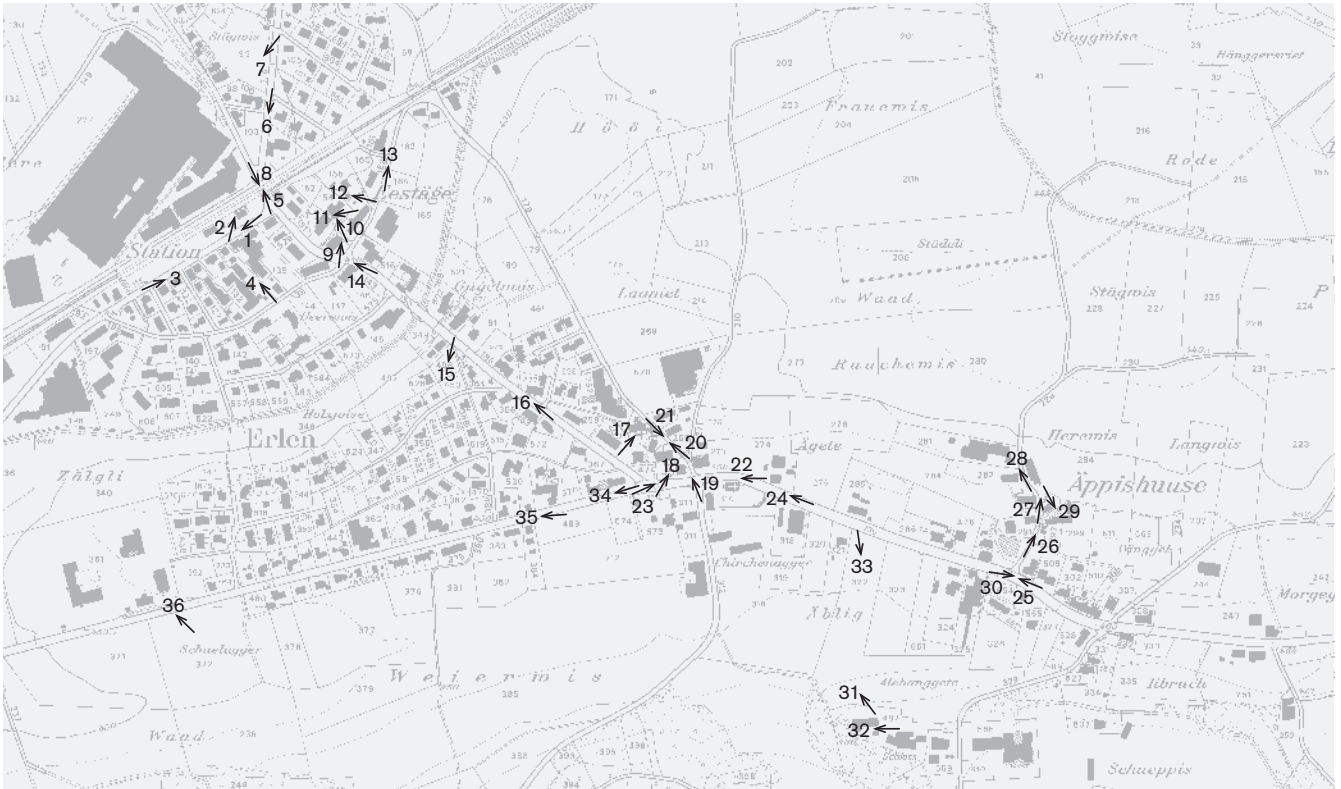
Stöggmise
Hänggerwies
Frauemis
Höö
Rode
Städeli
Waad
Station
Gugelmais
Launiet
Stägmis
Rauchemis
Erlen
Holzwiese
Zälgli
Ägete
Heremis
Langmis
Äppishuuse
Chirchenagger
Äbig
Morgeg
Schuelagger
Weiermis
Ilbruck
Waad
Schueppis
7
6
8
5
13
12
11
10
2
1
9
3
4
14
15
16
21
17
20
18
22
19
34
23
24
35
28
27
29
26
33
30
25
36
31
32